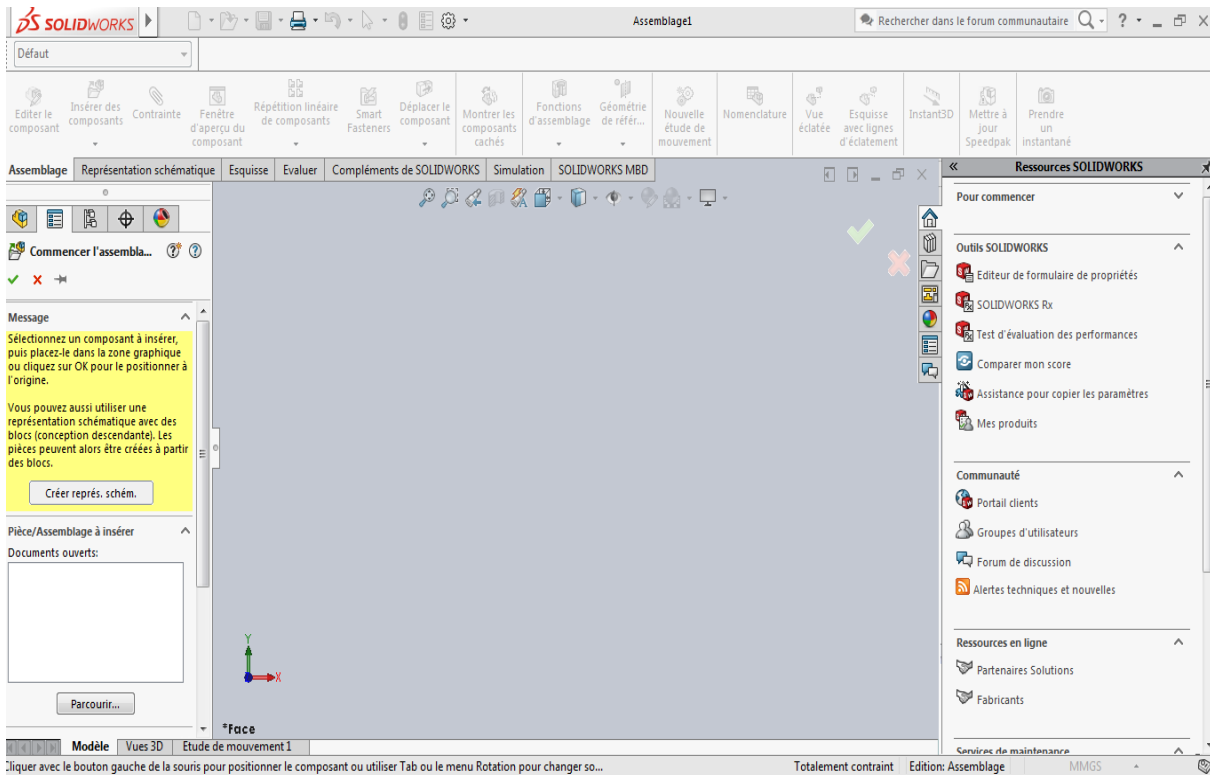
SOLIDWORKS

Assemblage1

Rechercher dans le forum communautaire

Défaut

Editer le composant
Insérer des composants
Contrainte
Fenêtre d'aperçu du composant
Répétition linéaire de composants
Smart Fasteners
Déplacer le composant
Montrer les composants cachés
Fonctions d'assemblage
Géométrie de référ...
Nouvelle étude de mouvement
Nomenclature
Vue éclatée
Esquisse avec lignes d'éclatement
Instant3D
Mettre à jour Speedpak
Prendre un instantané

Assemblage | Représentation schématique | Esquisse | Evaluer | Compléments de SOLIDWORKS | Simulation | SOLIDWORKS MBD

Commencer l'assembla...

Message

Sélectionnez un composant à insérer, puis placez-le dans la zone graphique ou cliquez sur OK pour le positionner à l'origine.

Vous pouvez aussi utiliser une représentation schématique avec des blocs (conception descendante). Les pièces peuvent alors être créées à partir des blocs.

Créer représ. schém.

Pièce/Assemblage à insérer

Documents ouverts:

Parcourir...

Y
X

*Face

Ressources SOLIDWORKS

Pour commencer

Outils SOLIDWORKS
Editeur de formulaire de propriétés
SOLIDWORKS Rx
Test d'évaluation des performances
Comparer mon score
Assistance pour copier les paramètres
Mes produits

Communauté
Portail clients
Groupes d'utilisateurs
Forum de discussion
Alertes techniques et nouvelles

Ressources en ligne
Partenaires Solutions
Fabricants

Services de maintenance

Modèle | Vues 3D | Etude de mouvement 1

Cliquer avec le bouton gauche de la souris pour positionner le composant ou utiliser Tab ou le menu Rotation pour changer so...
Totalement contraint
Edition: Assemblage
MMGS